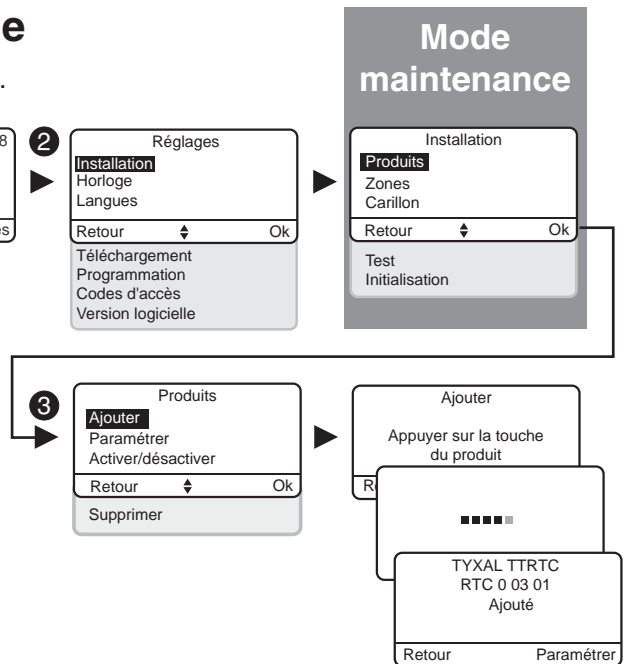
e

.

8

es

Mode maintenance

2

Réglages
Installation
Horloge
Langues
Retour ♦ Ok
Téléchargement
Programmation
Codes d'accès
Version logicielle

Installation
Produits
Zones
Carillon
Retour ♦ Ok
Test
Initialisation

3

Produits
Ajouter
Paramétrer
Activer/désactiver
Retour ♦ Ok
Supprimer

Ajouter
Appuyer sur la touche du produit
Re

TYXAL TTRTC
RTC 0 03 01
Ajouté
Retour Paramétrer